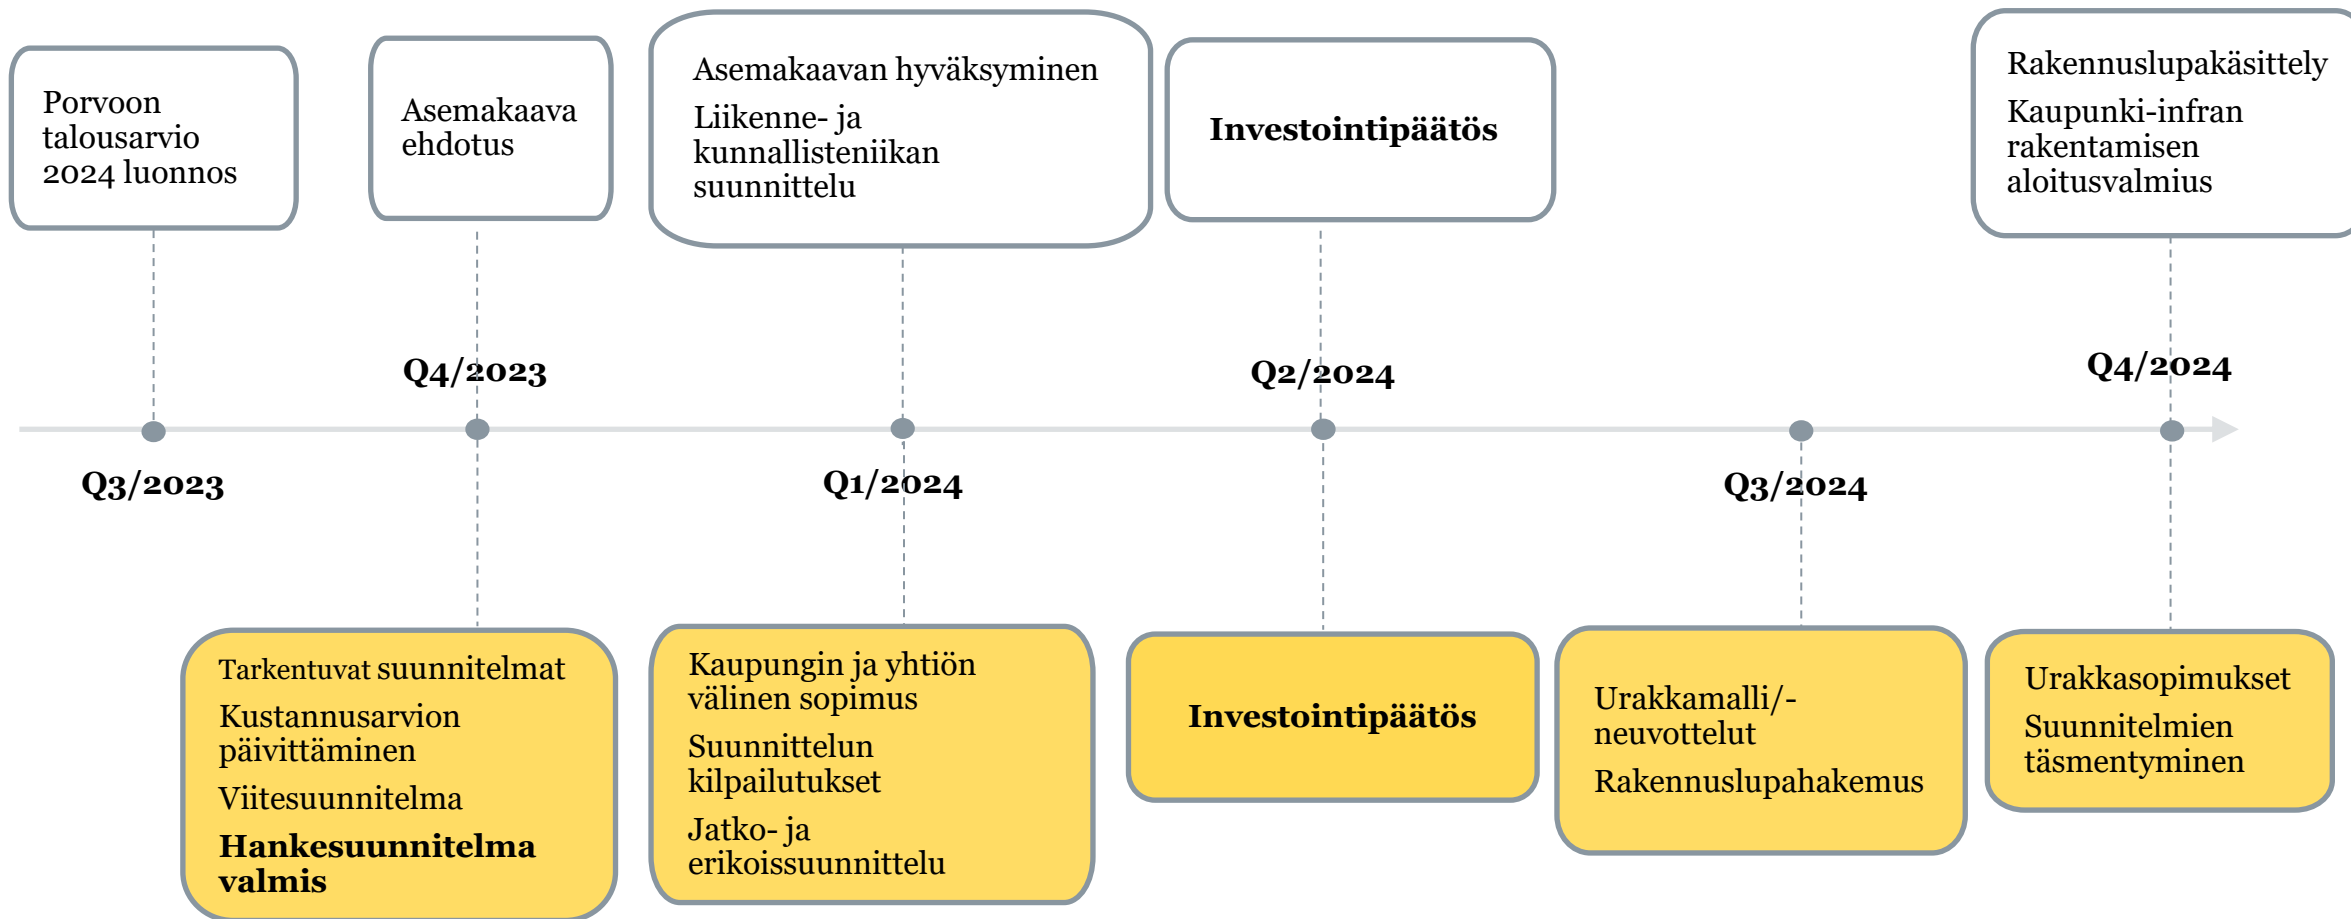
Porvoon talousarvio 2024 luonnos

Asemakaava ehdotus

Asemakaavan hyväksyminen

Liikenne- ja kunnallisteniikan suunnittelu

Investointipäätös

Rakennuslupakäsittely

Kaupunki-infran rakentamisen aloitusvalmius

Q4/2023

Q2/2024

Q4/2024

Q3/2023

Q1/2024

Q3/2024

Tarkentuvat suunnitelmat

Kustannusarvion päivittäminen

Viitesuunnitelma

Hankesuunnitelma valmis

Kaupungin ja yhtiön välinen sopimus

Suunnittelun kilpailutukset

Jatko- ja erikoissuunnittelu

Investointipäätös

Urakkamalli/-neuvottelut

Rakennuslupahakemus

Urakkasopimukset

Suunnitelmien täsmentyminen